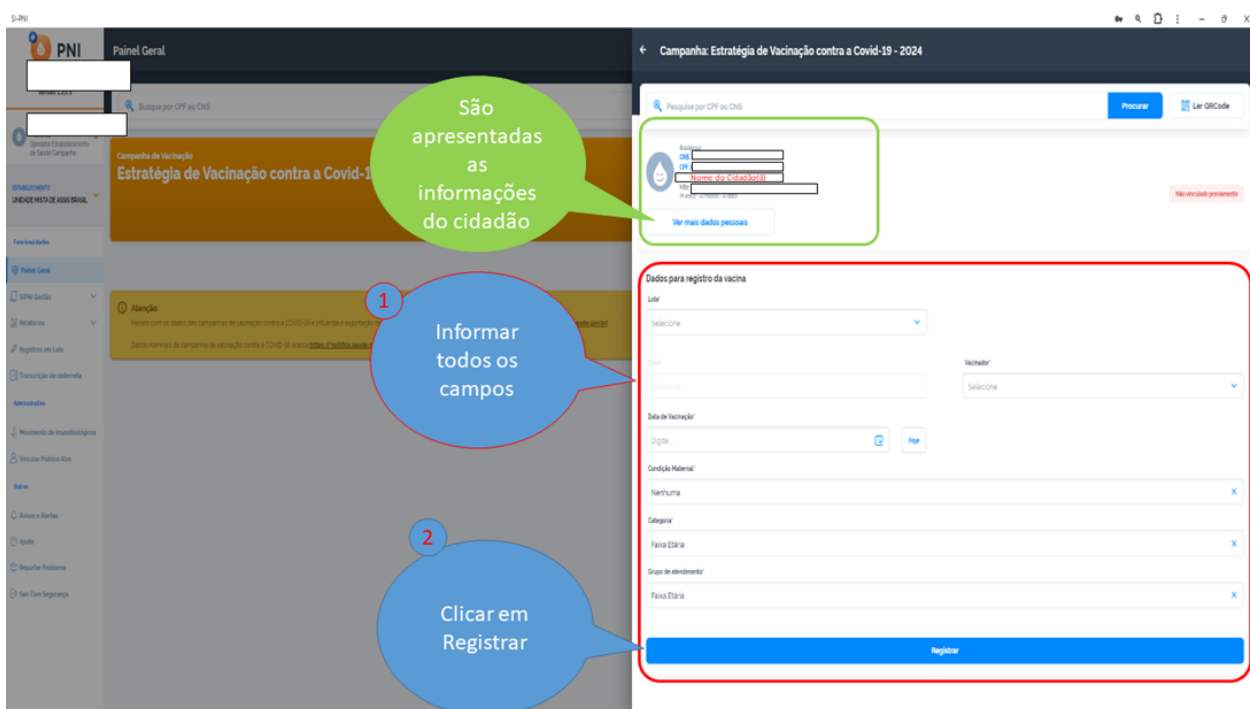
SI-PNI

PNI

Versão 2.3.3

Operador Estabelecimento de Saúde Campanha

ESTABELECIMENTO
UNIDADE MISTA DE ASSIS BRASIL

Funcionalidades

Painel Geral

SIPNI Gestão

Relatórios

Registros em Lote

Transcrição de caderneta

Administrativo

Movimento de Imunobiológicos

Vincular Público Alvo

Outros

Avisos e Alertas

Ajuda

Reportar Problema

Ser Com Segurança

Painel Geral

Busque por CPF ou CNS

Campanha de Vacinação
Estratégia de Vacinação contra a Covid-1

Atenção
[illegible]

São apresentadas as informações do cidadão

1

Informar todos os campos

2

Clicar em Registrar

← Campanha: Estratégia de Vacinação contra a Covid-19 - 2024

Pesquise por CPF ou CNS

Procurar

Ler QRCode

CNS
CPF
Nome do Cidadão(ã)
Mãe

Ver mais dados pessoais

Não vinculado previamente

Dados para registro da vacina

Lote*

Selecione

Dose

Vacinador*

Selecione

Data de Vacinação*

Digite...

Hoje

Condição Maternal*

Nenhuma

Categoria*

Faixa Etária

Grupo de atendimento*

Faixa Etária

Registrar